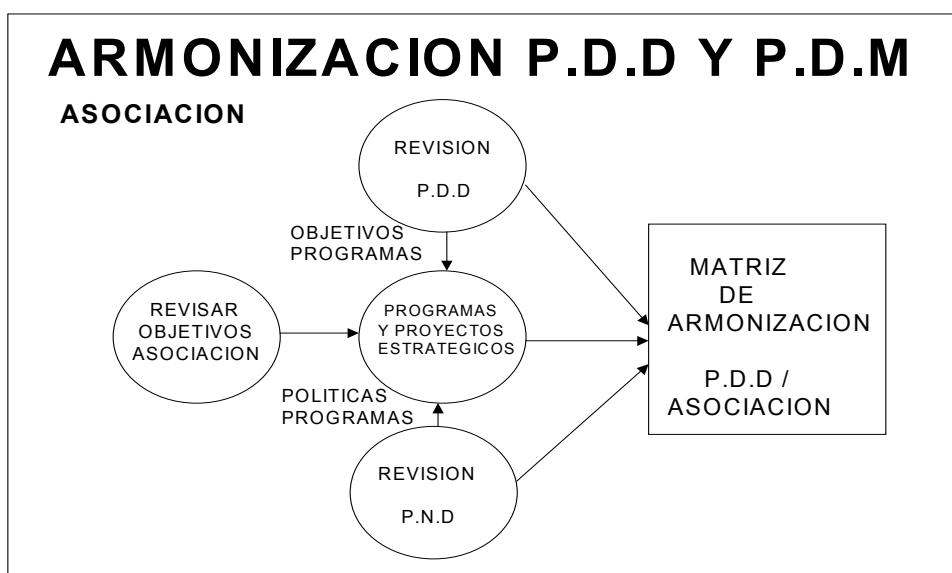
ARMONIZACION P.D.D Y P.D.M

ASOCIACION

REVISION

P.D.D

OBJETIVOS
PROGRAMAS

REVISAR
OBJETIVOS
ASOCIACION

PROGRAMAS
Y PROYECTOS
ESTRATEGICOS

MATRIZ
DE
ARMONIZACION

P.D.D /
ASOCIACION

POLITICAS
PROGRAMAS

REVISION

P.N.D